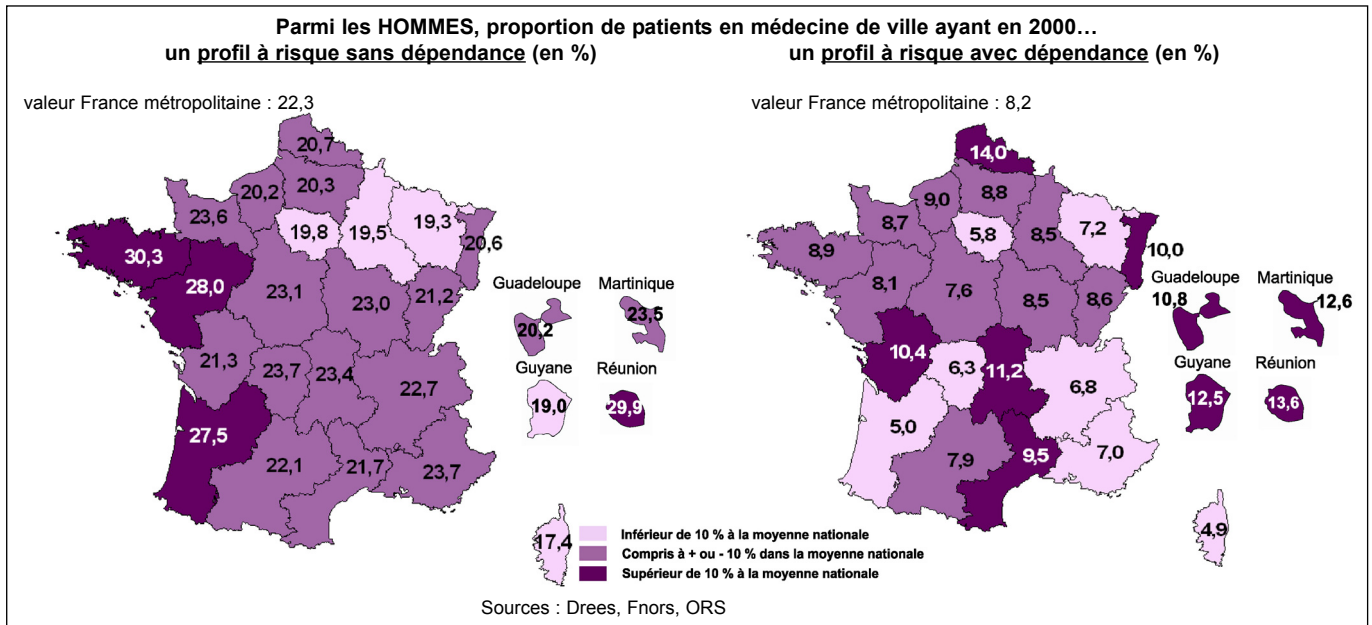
Parmi les HOMMES, proportion de patients en médecine de ville ayant en 2000…
un profil à risque sans dépendance (en %)

valeur France métropolitaine : 22,3

20,7
20,2
20,3
23,6
19,8
19,5
19,3
20,6
30,3
28,0
23,1
23,0
21,2
21,3
23,7
23,4
22,7
27,5
22,1
21,7
23,7
17,4

Guadeloupe
20,2
Martinique
23,5
Guyane
19,0
Réunion
29,9

un profil à risque avec dépendance (en %)

valeur France métropolitaine : 8,2

14,0
9,0
8,8
8,7
5,8
8,5
7,2
10,0
8,9
8,1
7,6
8,5
8,6
10,4
6,3
11,2
6,8
5,0
7,9
9,5
7,0
4,9

Guadeloupe
10,8
Martinique
12,6
Guyane
12,5
Réunion
13,6

Inférieur de 10 % à la moyenne nationale
Compris à + ou - 10 % dans la moyenne nationale
Supérieur de 10 % à la moyenne nationale

Sources : Drees, Fnors, ORS